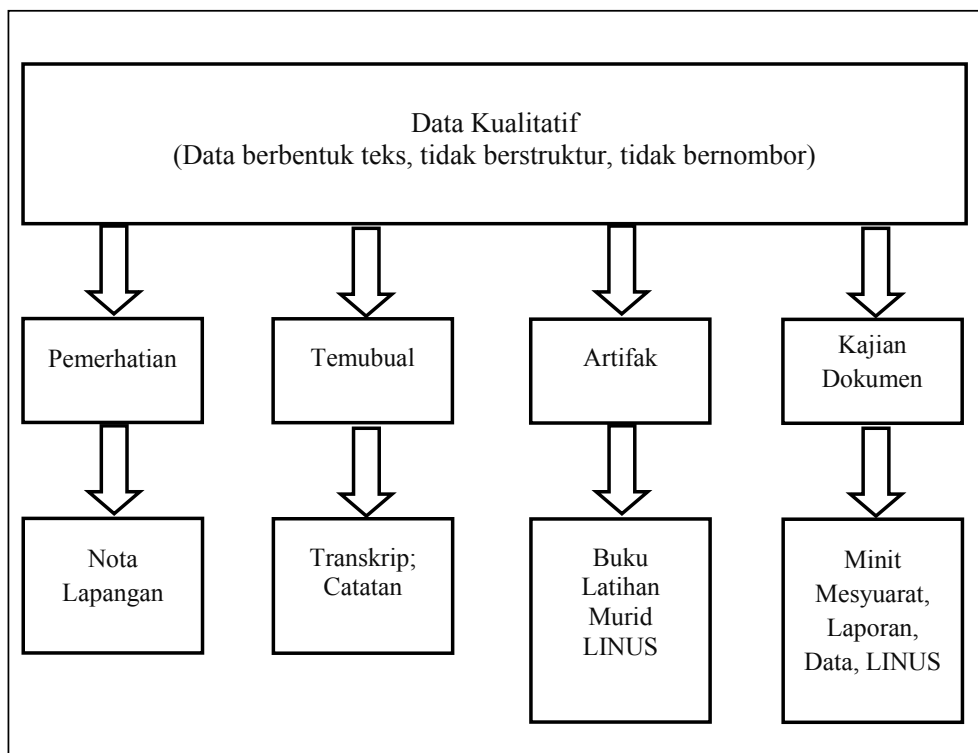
Data Kualitatif
(Data berbentuk teks, tidak berstruktur, tidak bernombor)

Pemerhatian

Nota Lapangan

Temubual

Transkrip; Catatan

Artifak

Buku Latihan Murid LINUS

Kajian Dokumen

Minit Mesyuarat, Laporan, Data, LINUS